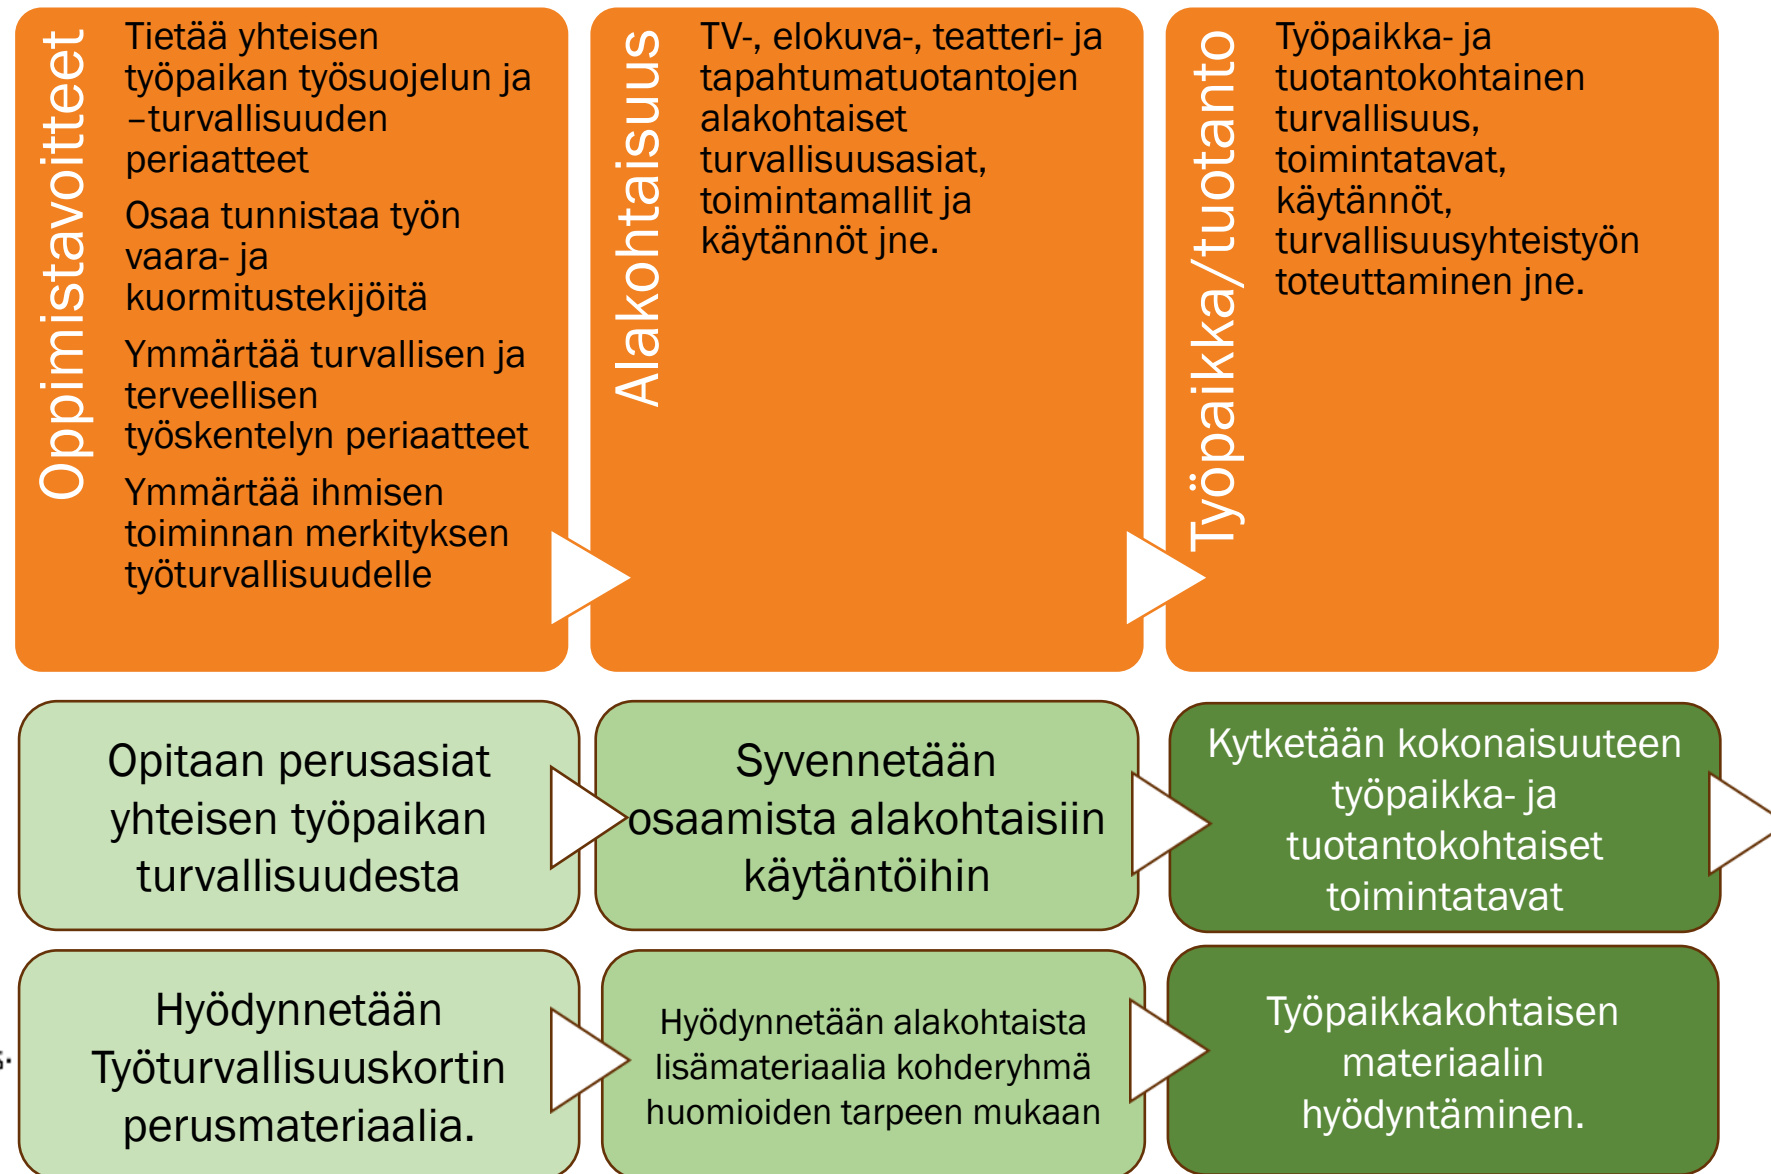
Oppimistavoitteet

Tietää yhteisen työpaikan työsuojelun ja –turvallisuuden periaatteet

Osaa tunnistaa työn vaara- ja kuormitustekijöitä

Ymmärtää turvallisen ja terveellisen työskentelyn periaatteet

Ymmärtää ihmisen toiminnan merkityksen työturvallisuudelle

Alakohtaisuus

TV-, elokuva-, teatteri- ja tapahtumatuotantojen alakohtaiset turvallisuusasiat, toimintamallit ja käytännöt jne.

Työpaikka/tuotanto

Työpaikka- ja tuotantokohtainen turvallisuus, toimintatavat, käytännöt, turvallisuusyhteistyön toteuttaminen jne.

Opitaan perusasiat yhteisen työpaikan turvallisuudesta

Syvennetään osaamista alakohtaisiin käytäntöihin

Kytketään kokonaisuuteen työpaikka- ja tuotantokohtaiset toimintatavat

Hyödynnetään Työturvallisuuskortin perusmateriaalia.

Hyödynnetään alakohtaista lisämateriaalia kohderyhmä huomioiden tarpeen mukaan

Työpaikkakohtaisen materiaalin hyödyntäminen.